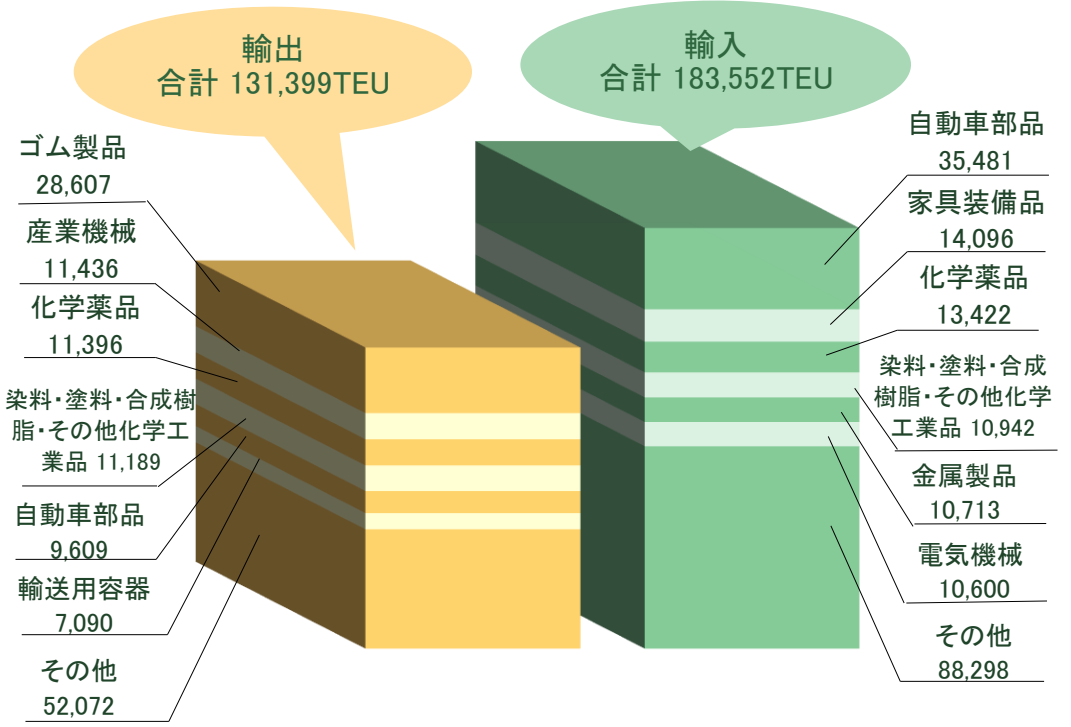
輸出
合計 131,399TEU

輸入
合計 183,552TEU

ゴム製品
28,607

産業機械
11,436

化学薬品
11,396

染料・塗料・合成樹脂・その他化学工業品 11,189

自動車部品
9,609

輸送用容器
7,090

その他
52,072

自動車部品
35,481

家具装備品
14,096

化学薬品
13,422

染料・塗料・合成樹脂・その他化学工業品 10,942

金属製品
10,713

電気機械
10,600

その他
88,298